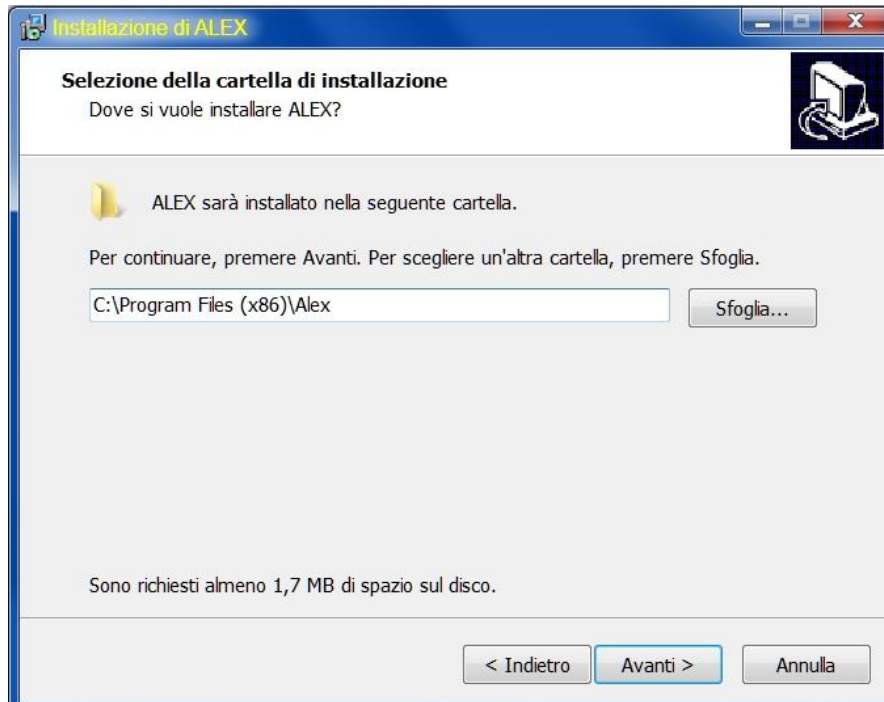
Installazione di ALEX

Selezione della cartella di installazione
Dove si vuole installare ALEX?

ALEX sarà installato nella seguente cartella.

Per continuare, premere Avanti. Per scegliere un'altra cartella, premere Sfoglia.

C:\Program Files (x86)\Alex

Sfoglia...

Sono richiesti almeno 1,7 MB di spazio sul disco.

< Indietro

Avanti >

Annulla